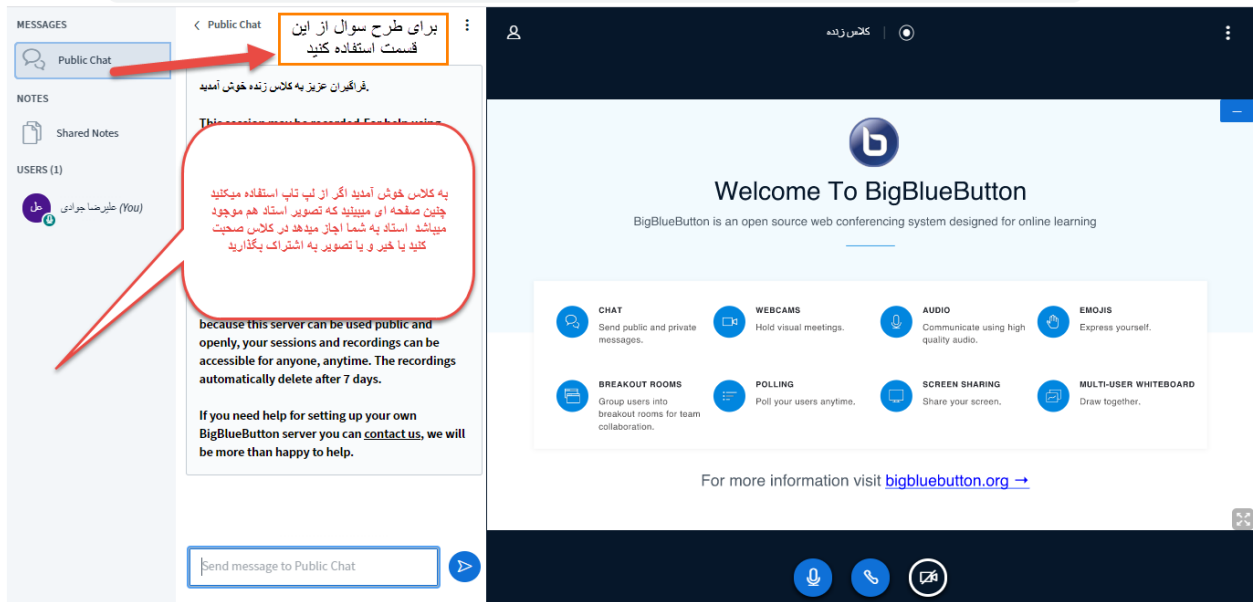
MESSAGES

Public Chat

NOTES

Shared Notes

USERS (1)

عل علیرضا جوادی (You)

Public Chat

برای طرح سوال از این قسمت استفاده کنید

.فراگیران عزیز به کلاس زنده خوش آمدید

This session may be recorded. For help using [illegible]

به کلاس خوش آمدید اگر از لپ تاپ استفاده میکلید چنین صفحه ای میبینید که تصویر استاد هم موجود میباشد استاد به شما اجاز میدهد در کلاس صحبت کنید یا خیر و یا تصویر به اشتراک بگذارید

because this server can be used public and openly, your sessions and recordings can be accessible for anyone, anytime. The recordings automatically delete after 7 days.

If you need help for setting up your own BigBlueButton server you can contact us, we will be more than happy to help.

Send message to Public Chat

کلاس زنده

Welcome To BigBlueButton

BigBlueButton is an open source web conferencing system designed for online learning

CHAT
Send public and private messages.

WEBCAMS
Hold visual meetings.

AUDIO
Communicate using high quality audio.

EMOJIS
Express yourself.

BREAKOUT ROOMS
Group users into breakout rooms for team collaboration.

POLLING
Poll your users anytime.

SCREEN SHARING
Share your screen.

MULTI-USER WHITEBOARD
Draw together.

For more information visit bigbluebutton.org →